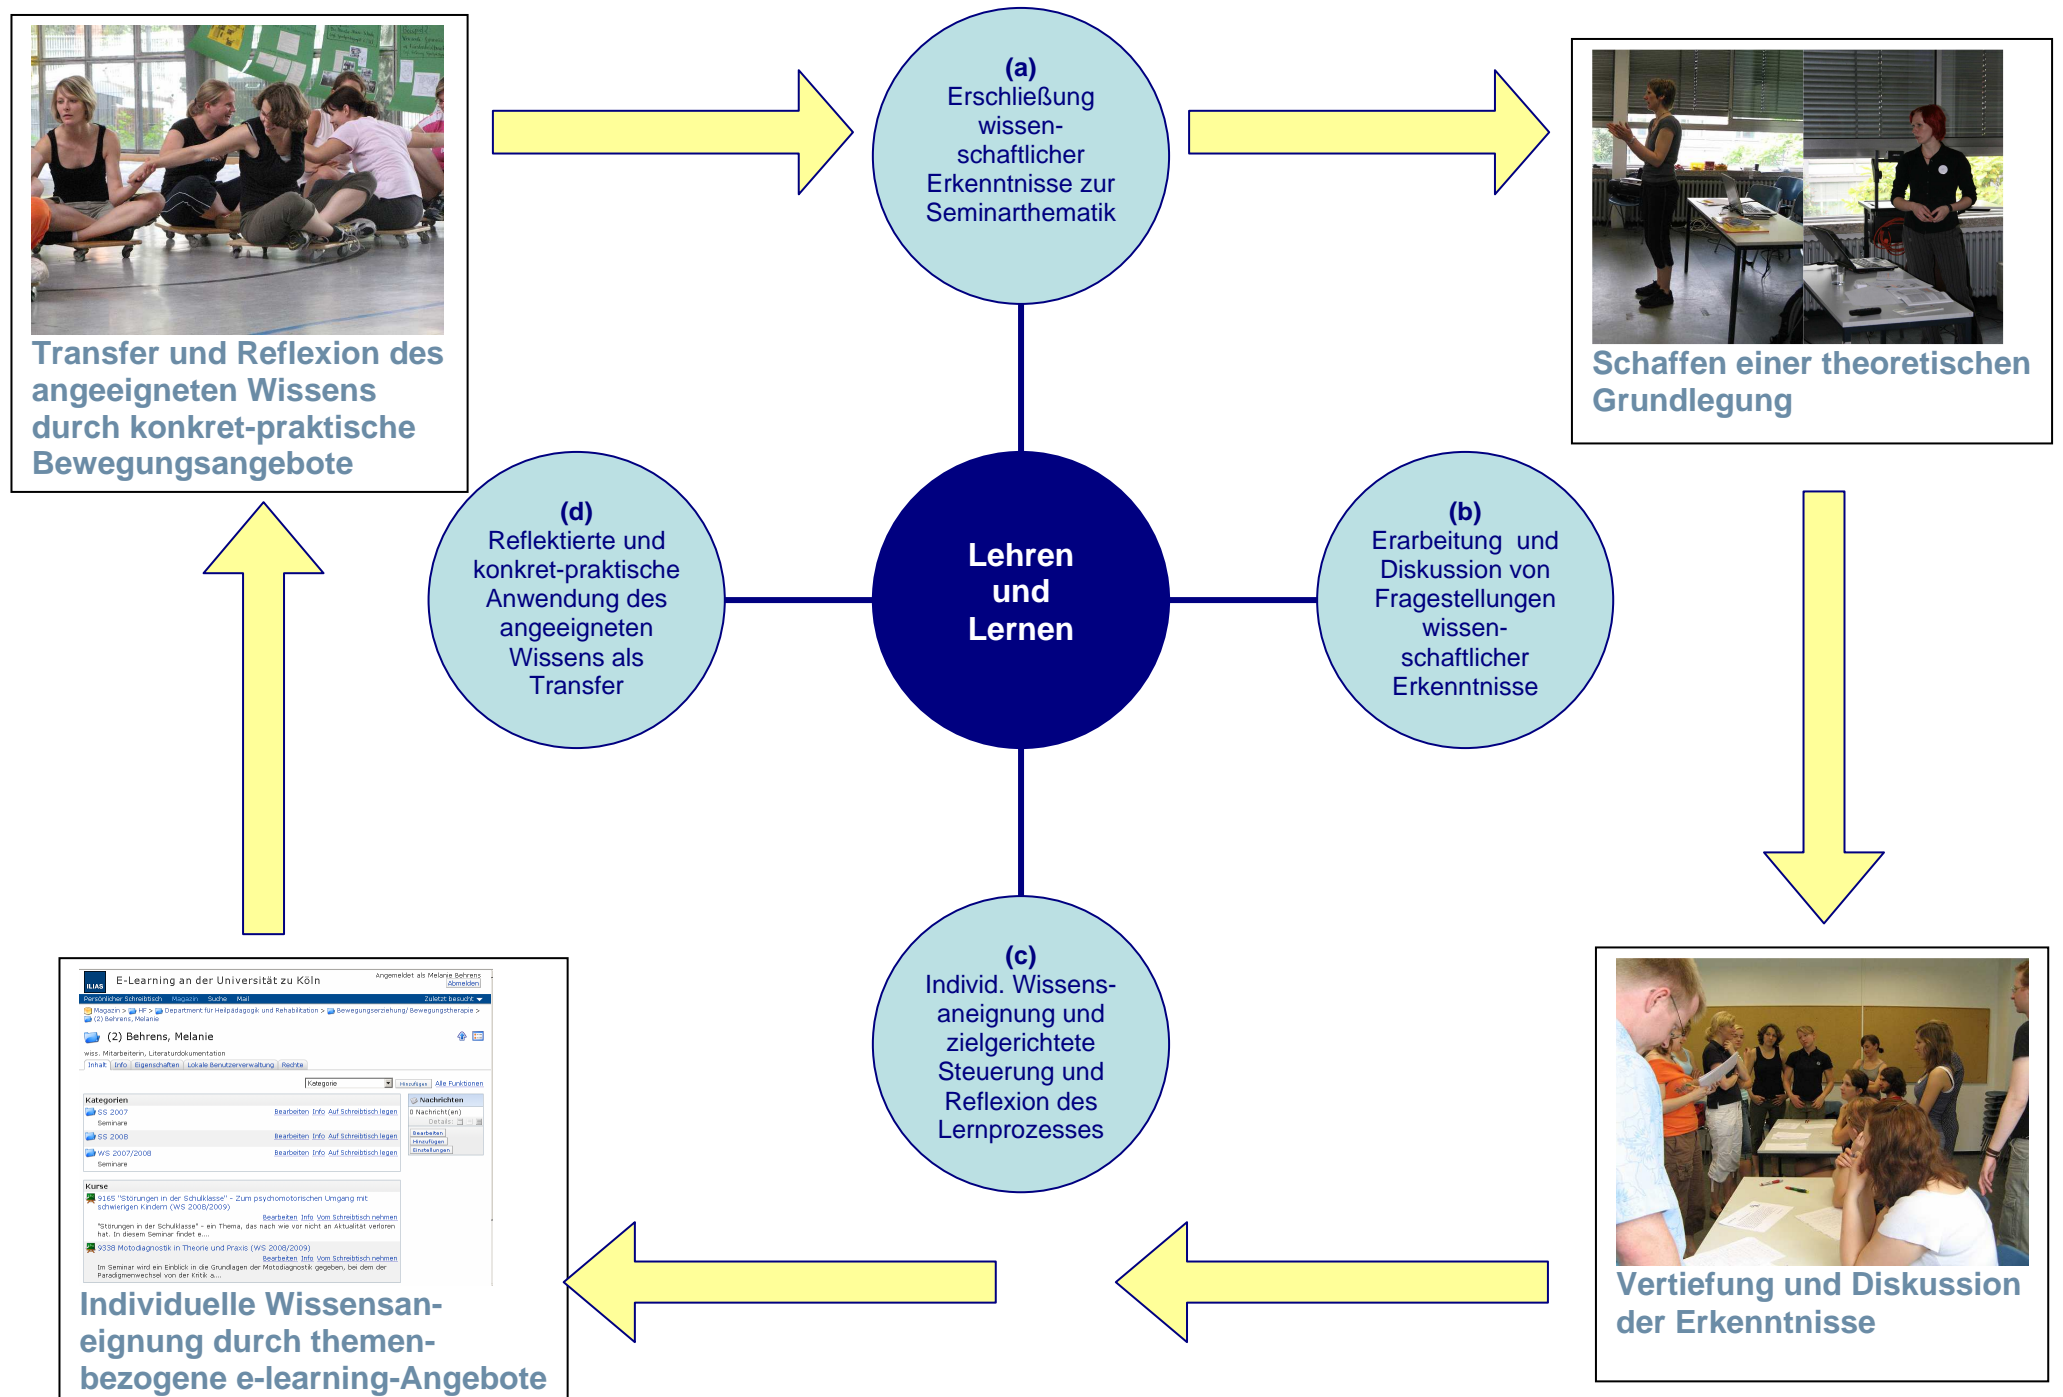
Transfer und Reflexion des angeeigneten Wissens durch konkret-praktische Bewegungsangebote

(a)
Erschließung wissenschaftlicher Erkenntnisse zur Seminarthematik

Schaffen einer theoretischen Grundlegung

(d)
Reflektierte und konkret-praktische Anwendung des angeeigneten Wissens als Transfer

Lehren und Lernen

(b)
Erarbeitung und Diskussion von Fragestellungen wissenschaftlicher Erkenntnisse

(c)
Individ. Wissensaneignung und zielgerichtete Steuerung und Reflexion des Lernprozesses

E-Learning an der Universität zu Köln
Angemeldet als Melanie Behrens
Abmelden
Persönlicher Schreibtisch Magazin Suche Mail Zuletzt besucht
Magazin > HF > Department für Heilpädagogik und Rehabilitation > Bewegungserziehung/ Bewegungstherapie > (2) Behrens, Melanie
(2) Behrens, Melanie
wiss. Mitarbeiterin, Literaturdokumentation
Inhalt Info Eigenschaften Lokale Benutzerverwaltung Rechte
Kategorie Hinzufügen Alle Funktionen
Kategorien
SS 2007 Seminare Bearbeiten Info Auf Schreibtisch legen
SS 2008 Seminare Bearbeiten Info Auf Schreibtisch legen
WS 2007/2008 Seminare Bearbeiten Info Auf Schreibtisch legen
Nachrichten
0 Nachricht(en)
Details
Bearbeiten
Hinzufügen
Einstellungen
Kurse
9165 "Störungen in der Schulklasse" - Zum psychomotorischen Umgang mit schwierigen Kindern (WS 2008/2009)
Bearbeiten Info Vom Schreibtisch nehmen
"Störungen in der Schulklasse" - ein Thema, das nach wie vor nicht an Aktualität verloren hat. In diesem Seminar findet e...
9338 Motodiagnostik in Theorie und Praxis (WS 2008/2009)
Bearbeiten Info Vom Schreibtisch nehmen
Im Seminar wird ein Einblick in die Grundlagen der Motodiagnostik gegeben, bei dem der Paradigmenwechsel von der Kritik a...

Individuelle Wissensaneignung durch themenbezogene e-learning-Angebote

Vertiefung und Diskussion der Erkenntnisse